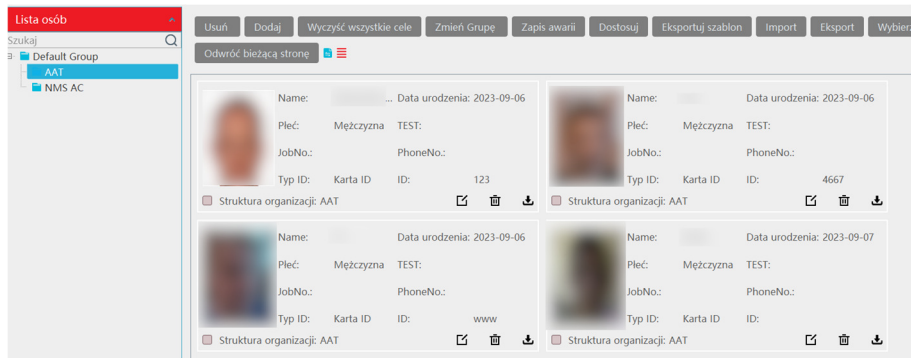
Lista osób

Szukaj

Default Group

AAT

NMS AC

Usuń | Dodaj | Wyczyść wszystkie cele | Zmień Grupę | Zapis awarii | Dostosuj | Eksportuj szablon | Import | Eksport | Wybier

Odwróć bieżącą stronę

Name: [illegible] ... Data urodzenia: 2023-09-06
Płeć: Mężczyzna TEST:
JobNo.: PhoneNo.:
Typ ID: Karta ID ID: 123
Struktura organizacji: AAT

Name: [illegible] Data urodzenia: 2023-09-06
Płeć: Mężczyzna TEST:
JobNo.: PhoneNo.:
Typ ID: Karta ID ID: 4667
Struktura organizacji: AAT

Name: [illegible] Data urodzenia: 2023-09-06
Płeć: Mężczyzna TEST:
JobNo.: PhoneNo.:
Typ ID: Karta ID ID: www
Struktura organizacji: AAT

Name: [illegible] Data urodzenia: 2023-09-07
Płeć: Mężczyzna TEST:
JobNo.: PhoneNo.:
Typ ID: Karta ID ID:
Struktura organizacji: AAT